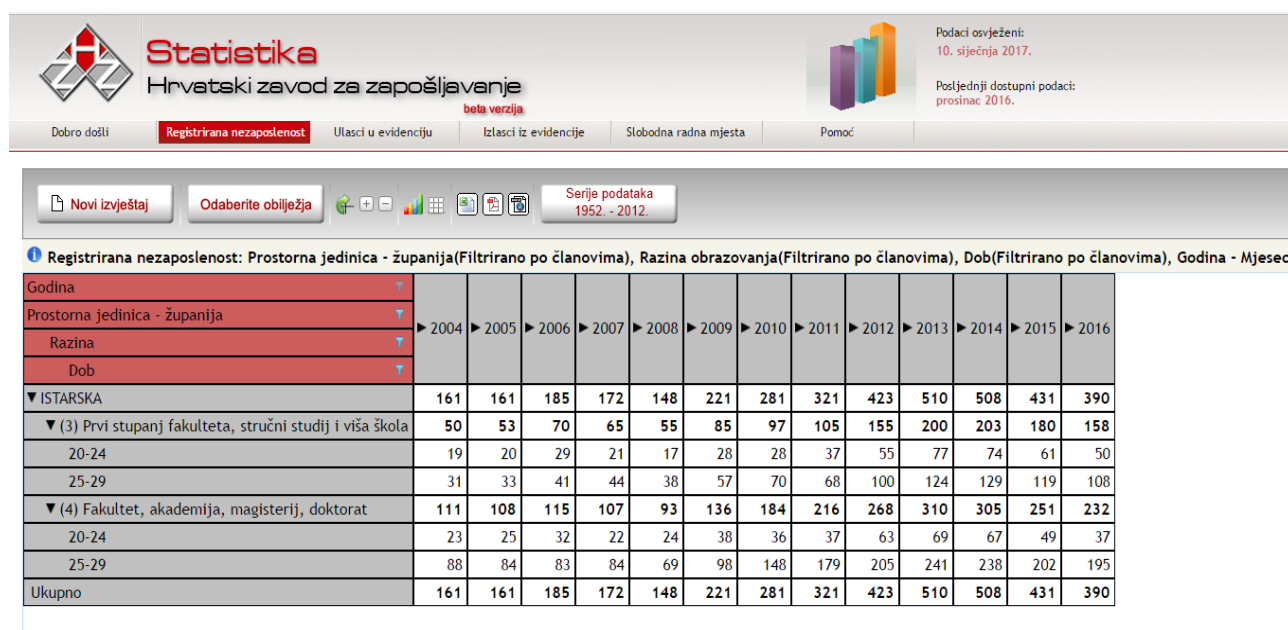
Statistika
Hrvatski zavod za zapošljavanje
beta verzija

Podaci osvježeni:
10. siječnja 2017.

Posljednji dostupni podaci:
prosinac 2016.

Dobro došli | Registrirana nezaposlenost | Ulasci u evidenciju | Izlasci iz evidencije | Slobodna radna mjesta | Pomoć

Novi izvještaj | Odaberite obilježja | Serije podataka 1952. - 2012.

Registrirana nezaposlenost: Prostorna jedinica - županija(Filtrirano po članovima), Razina obrazovanja(Filtrirano po članovima), Dob(Filtrirano po članovima), Godina - Mjesec

Godina
Prostorna jedinica - županija
Razina
Dob

| | ▶ 2004 | ▶ 2005 | ▶ 2006 | ▶ 2007 | ▶ 2008 | ▶ 2009 | ▶ 2010 | ▶ 2011 | ▶ 2012 | ▶ 2013 | ▶ 2014 | ▶ 2015 | ▶ 2016 |
|---|---|---|---|---|---|---|---|---|---|---|---|---|---|
| ▼ ISTARSKA | 161 | 161 | 185 | 172 | 148 | 221 | 281 | 321 | 423 | 510 | 508 | 431 | 390 |
| ▼ (3) Prvi stupanj fakulteta, stručni studij i viša škola | 50 | 53 | 70 | 65 | 55 | 85 | 97 | 105 | 155 | 200 | 203 | 180 | 158 |
| 20-24 | 19 | 20 | 29 | 21 | 17 | 28 | 28 | 37 | 55 | 77 | 74 | 61 | 50 |
| 25-29 | 31 | 33 | 41 | 44 | 38 | 57 | 70 | 68 | 100 | 124 | 129 | 119 | 108 |
| ▼ (4) Fakultet, akademija, magisterij, doktorat | 111 | 108 | 115 | 107 | 93 | 136 | 184 | 216 | 268 | 310 | 305 | 251 | 232 |
| 20-24 | 23 | 25 | 32 | 22 | 24 | 38 | 36 | 37 | 63 | 69 | 67 | 49 | 37 |
| 25-29 | 88 | 84 | 83 | 84 | 69 | 98 | 148 | 179 | 205 | 241 | 238 | 202 | 195 |
| Ukupno | 161 | 161 | 185 | 172 | 148 | 221 | 281 | 321 | 423 | 510 | 508 | 431 | 390 |